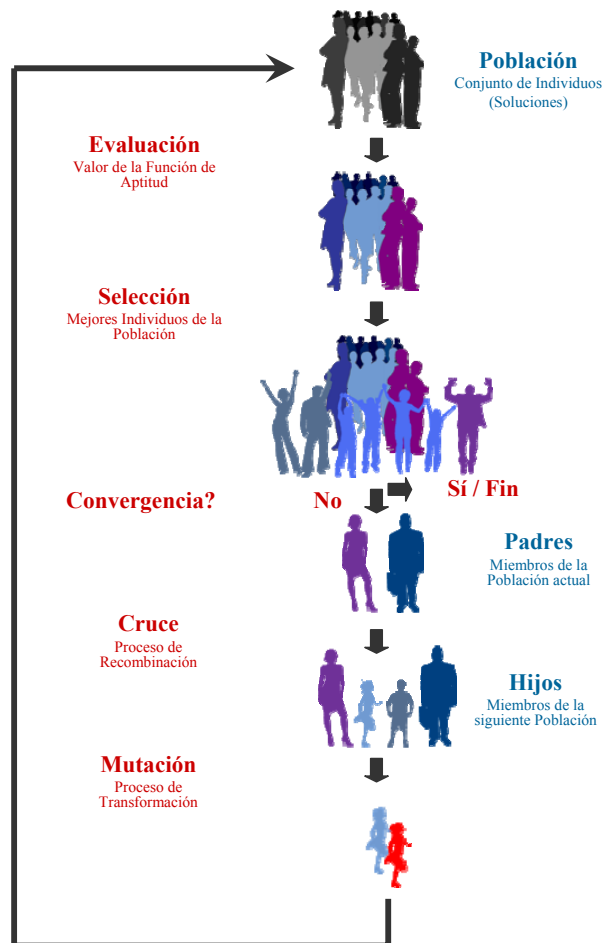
Población
Conjunto de Individuos
(Soluciones)

Evaluación
Valor de la Función de Aptitud

Selección
Mejores Individuos de la Población

Convergencia?

No

Sí / Fin

Padres
Miembros de la Población actual

Cruce
Proceso de Recombinación

Hijos
Miembros de la siguiente Población

Mutación
Proceso de Transformación